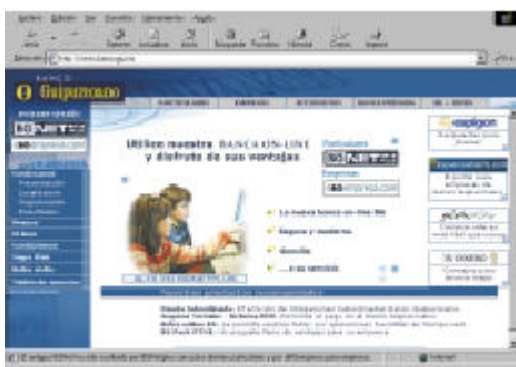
Archivo Edición Ver Favoritos Herramientas Ayuda

Atrás Detener Actualizar Inicio Búsqueda Favoritos Historial Correo Imprimir

Dirección

BANCO
Guipuzcoano

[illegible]

Utilice nuestra BANCA ON-LINE y disfrute de sus ventajas

Particulares

Empresas

La nueva banca on-line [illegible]

Empresas y Comercios

Novedades

... y más servicios

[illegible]

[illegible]

Internet